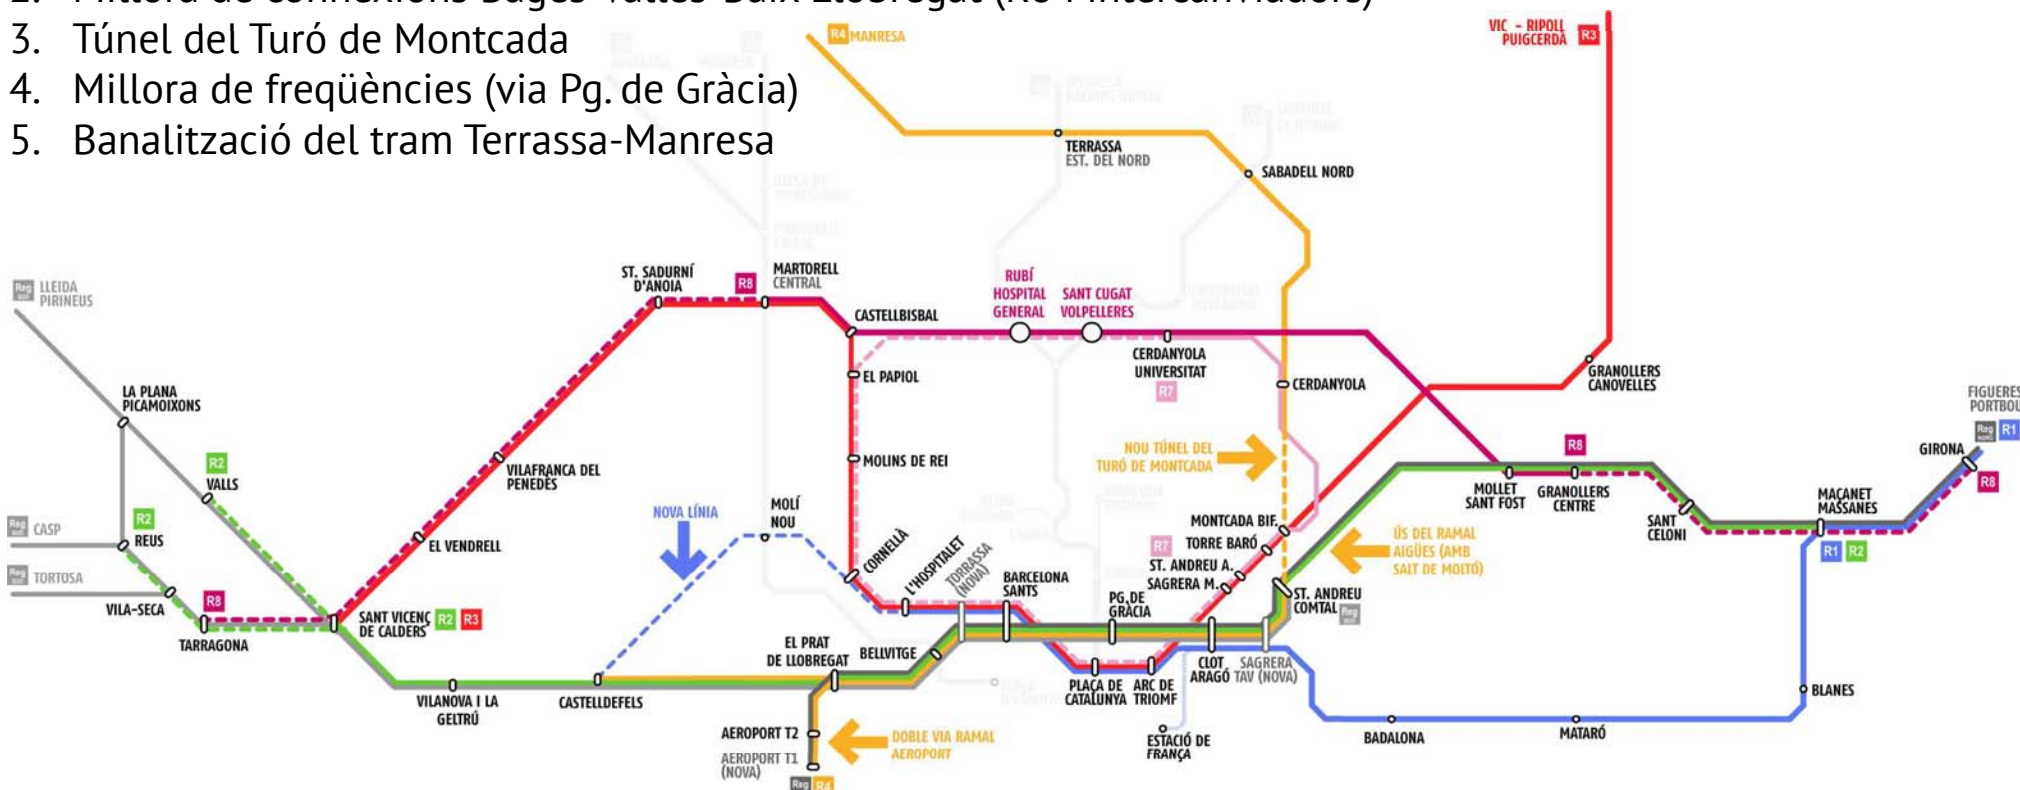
3. Túnel del Turó de Montcada
4. Millora de freqüències (via Pg. de Gràcia)
5. Banalització del tram Terrassa-Manresa

R4 MANRESA
VIC - RIPOLL PUIGCERDÀ R3
TERRASSA EST. DEL NORD
SABADELL NORD
LLEIDA PIRINEUS
ST. SADURNÍ D'ANOIA
R8
MARTORELL CENTRAL
CASTELLBISBAL
RUBÍ HOSPITAL GENERAL
SANT CUGAT VOLPELLERES
CERDANYOLA UNIVERSITAT
R7
CERDANYOLA
GRANOLLERS CANOVELLES
FIGUERES PORTBOU
R1
EL PAPIOL
LA PLANA PICAMOIXONS
R2
VALLS
VILAFRANCA DEL PENEDÈS
MOLINS DE REI
NOU TÚNEL DEL TURÓ DE MONTCADA
R8
GIRONA
R8
CASP
R2
REUS
EL VENDRELL
NOVA LÍNIA
MOLÍ NOU
MONTCADA BIF.
R7
TORRE BARÓ
ST. ANDREU A.
SAGRERA M.
ÚS DEL RAMAL AIGÜES (AMB SALT DE MOLTÓ)
MOLLET SANT FOST
GRANOLLERS CENTRE
SANT CELONI
MAÇANET MASSANES
R1 R2
TORTOSA
VILA-SECA
R8
TARRAGONA
SANT VICENÇ DE CALDERS R2 R3
CORNELLÀ
L'HOSPITALET
TORRASSA (NOVA)
BARCELONA SANTS
PG. DE GRÀCIA
ST. ANDREU COMTAL
EL PRAT DE LLOBREGAT
BELLVITGE
VILANOVA I LA GELTRÚ
CASTELLDEFELS
PLAÇA DE CATALUNYA
ARC DE TRIOMF
CLOT ARAGÓ
SAGRERA TAV (NOVA)
BLANES
AEROPORT T2
AEROPORT T1 (NOVA)
DOBLE VIA RAMAL AEROPORT
ESTACIÓ DE FRANÇA
BADALONA
MATARÓ
R4